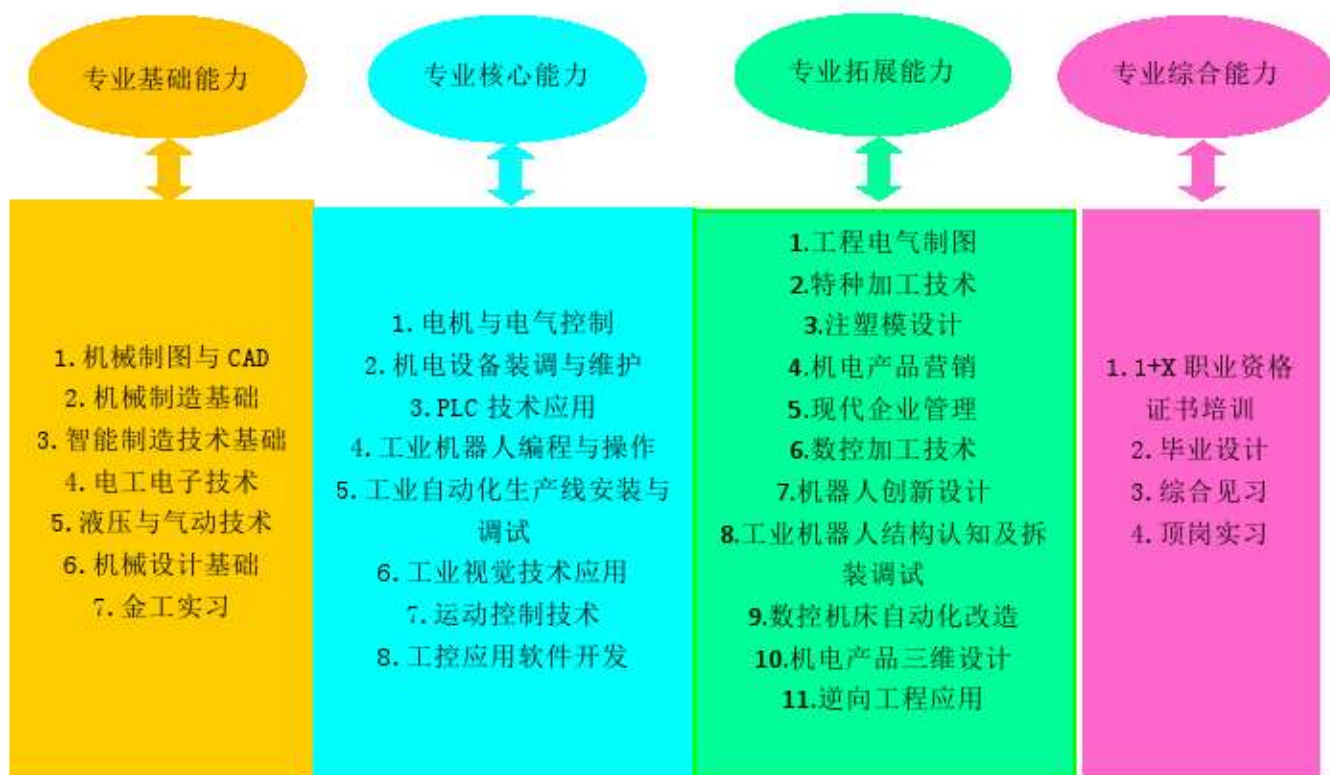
专业基础能力

1. 机械制图与 CAD
2. 机械制造基础
3. 智能制造技术基础
4. 电工电子技术
5. 液压与气动技术
6. 机械设计基础
7. 金工实习

专业核心能力

1. 电机与电气控制
2. 机电设备装调与维护
3. PLC 技术应用
4. 工业机器人编程与操作
5. 工业自动化生产线安装与调试
6. 工业视觉技术应用
7. 运动控制技术
8. 工控应用软件开发

专业拓展能力

1.工程电气制图
2.特种加工技术
3.注塑模设计
4.机电产品营销
5.现代企业管理
6.数控加工技术
7.机器人创新设计
8.工业机器人结构认知及拆装调试
9.数控机床自动化改造
10.机电产品三维设计
11.逆向工程应用

专业综合能力

1. 1+X 职业资格证书培训
2. 毕业设计
3. 综合见习
4. 顶岗实习